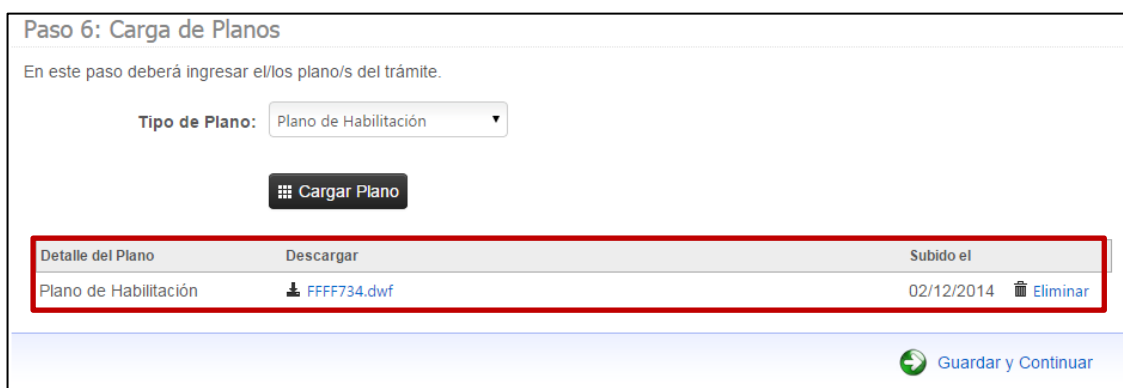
Paso 6: Carga de Planos

En este paso deberá ingresar el/los plano/s del trámite.

Tipo de Plano: Plano de Habilitación

Cargar Plano

| Detalle del Plano | Descargar | Subido el | |
|---|---|---|---|
| Plano de Habilitación | FFFF734.dwf | 02/12/2014 | Eliminar |

Guardar y Continuar